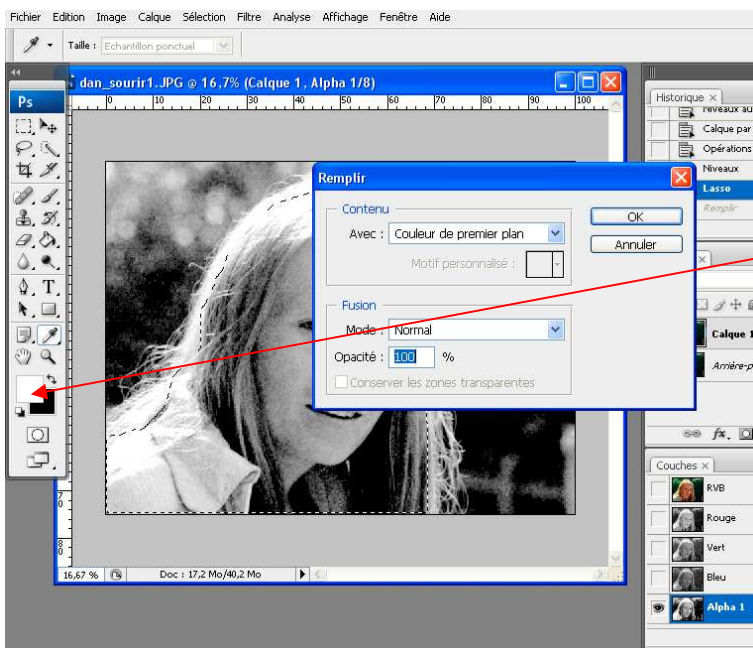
Fichier Edition Image Calque Sélection Filtre Analyse Affichage Fenêtre Aide

Taille : Echantillon ponctuel

Ps

dan_sourir1.JPG @ 16,7% (Calque 1, Alpha 1/8)

0 10 20 30 40 50 60 70 80 90 100

Remplir

Contenu

Avec : Couleur de premier plan

Motif personnalisé :

OK

Annuler

Fusion

Mode : Normal

Opacité : 100 %

Conserver les zones transparentes

16,67 %

Doc : 17,2 Mo/40,2 Mo

Historique

Niveaux au

Calque par

Opérations

Niveaux

Lasso

Remplir

Calque 1

Arrière-p

Couches

RVB

Rouge

Vert

Bleu

Alpha 1